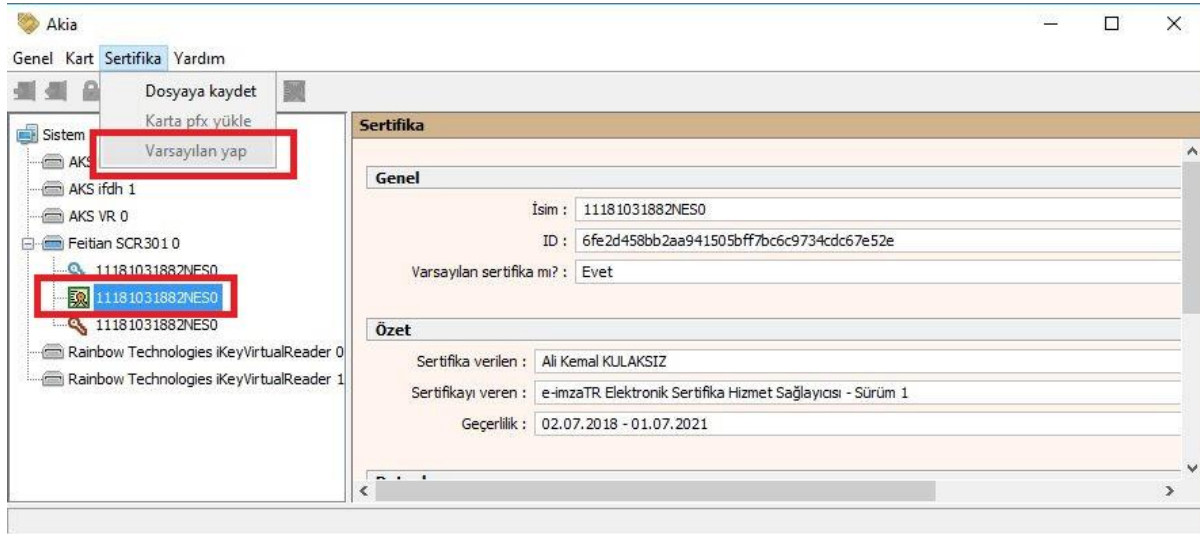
Akia

Genel Kart Sertifika Yardım

Dosyaya kaydet
Karta pfx yükle
Varsayılan yap

Sistem
AKS
AKS ifdh 1
AKS VR 0
Feitian SCR301 0
11181031882NES0
11181031882NES0
11181031882NES0
Rainbow Technologies iKeyVirtualReader 0
Rainbow Technologies iKeyVirtualReader 1

Sertifika

Genel

İsim : 11181031882NES0
ID : 6fe2d458bb2aa941505bff7bc6c9734cdc67e52e
Varsayılan sertifika mı? : Evet

Özet

Sertifika verilen : Ali Kemal KULAKSIZ
Sertifikayı veren : e-imzaTR Elektronik Sertifika Hizmet Sağlayıcısı - Sürüm 1
Geçerlilik : 02.07.2018 - 01.07.2021

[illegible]